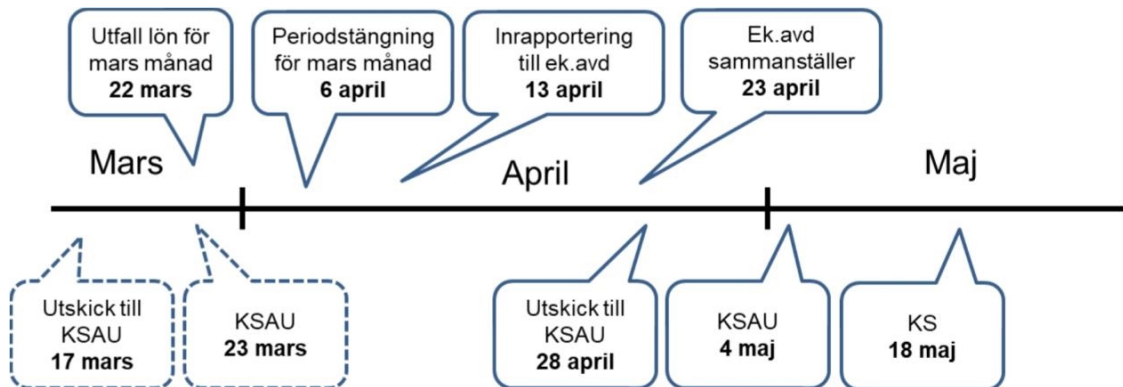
Utfall lön för mars månad
**22 mars**

Periodstängning för mars månad
**6 april**

Inrapportering till ek.avd
**13 april**

Ek.avd sammanställer
**23 april**

Mars

April

Maj

Utskick till KSAU
**17 mars**

KSAU
**23 mars**

Utskick till KSAU
**28 april**

KSAU
**4 maj**

KS
**18 maj**